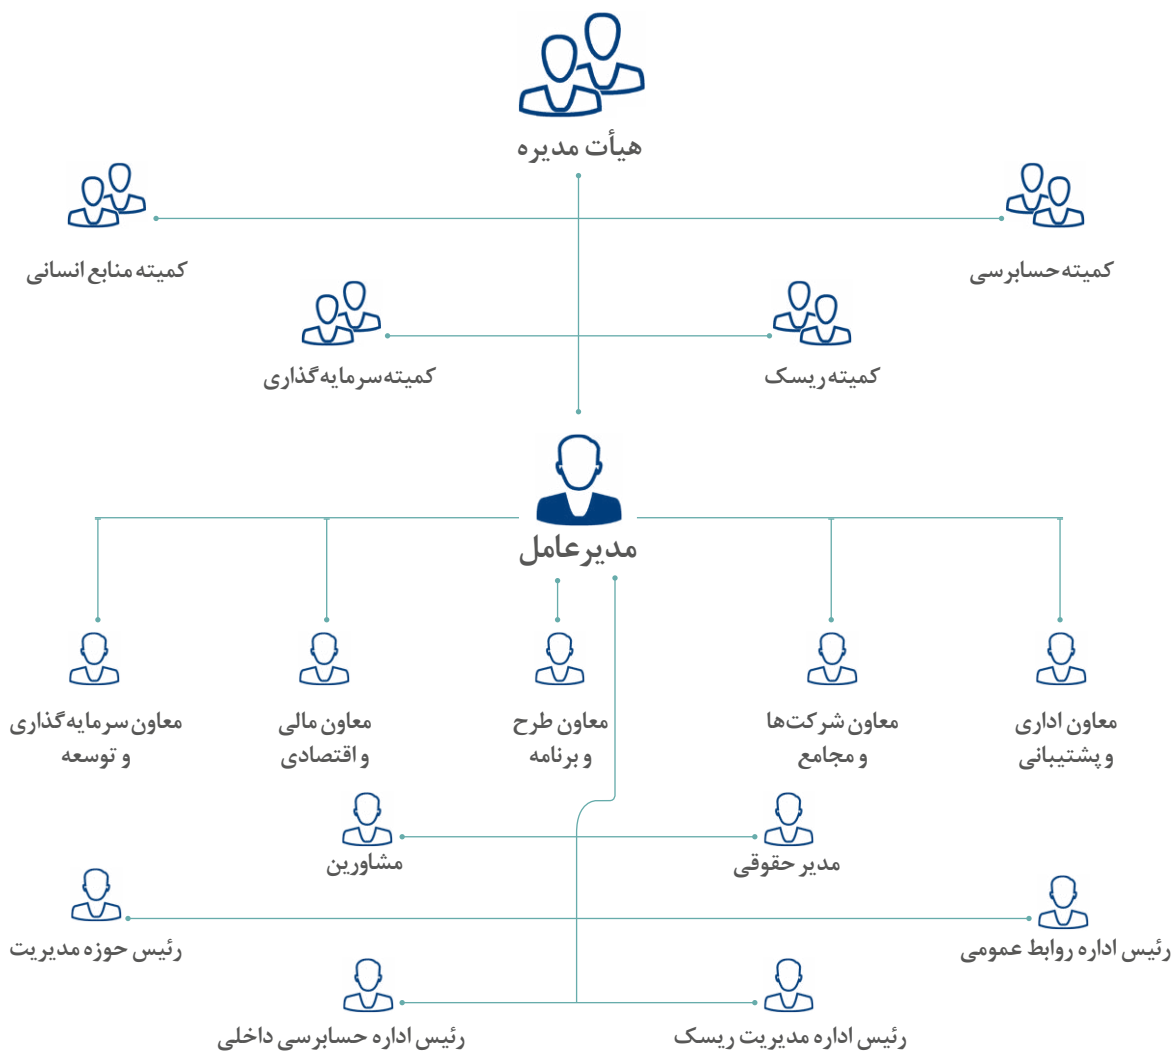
هیأت مدیره

کمیته حسابرسی

کمیته منابع انسانی

کمیته ریسک

کمیته سرمایه گذاری

مدیرعامل

معاون اداری و پشتیبانی

معاون شرکت‌ها و مجامع

معاون طرح و برنامه

معاون مالی و اقتصادی

معاون سرمایه گذاری و توسعه

مدیر حقوقی

مشاورین

رئیس اداره روابط عمومی

رئیس حوزه مدیریت

رئیس اداره مدیریت ریسک

رئیس اداره حسابرسی داخلی